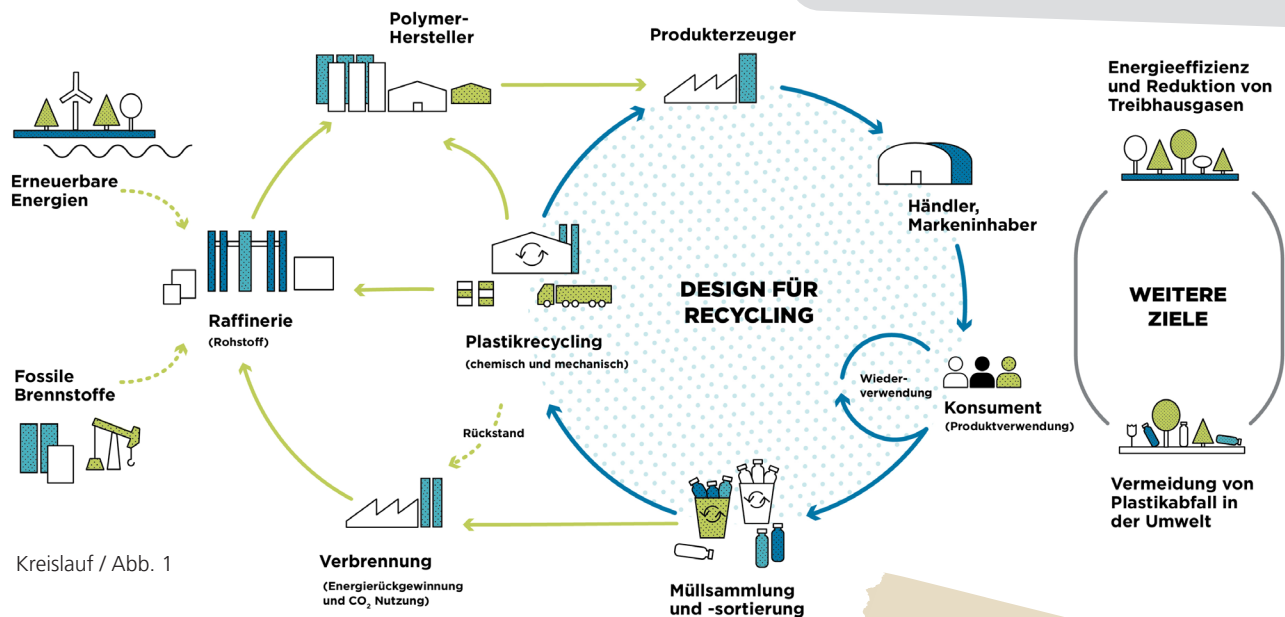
Polymer-Hersteller

Produkterzeuger

Energieeffizienz und Reduktion von Treibhausgasen

Erneuerbare Energien

Händler, Markeninhaber

Raffinerie
(Rohstoff)

Plastikrecycling
(chemisch und mechanisch)

DESIGN FÜR RECYCLING

WEITERE ZIELE

Fossile Brennstoffe

Wieder-verwendung

Konsument
(Produktverwendung)

Rückstand

Vermeidung von Plastikabfall in der Umwelt

Kreislauf / Abb. 1

Verbrennung
(Energierückgewinnung und $CO_2$ Nutzung)

Müllsammlung und -sortierung